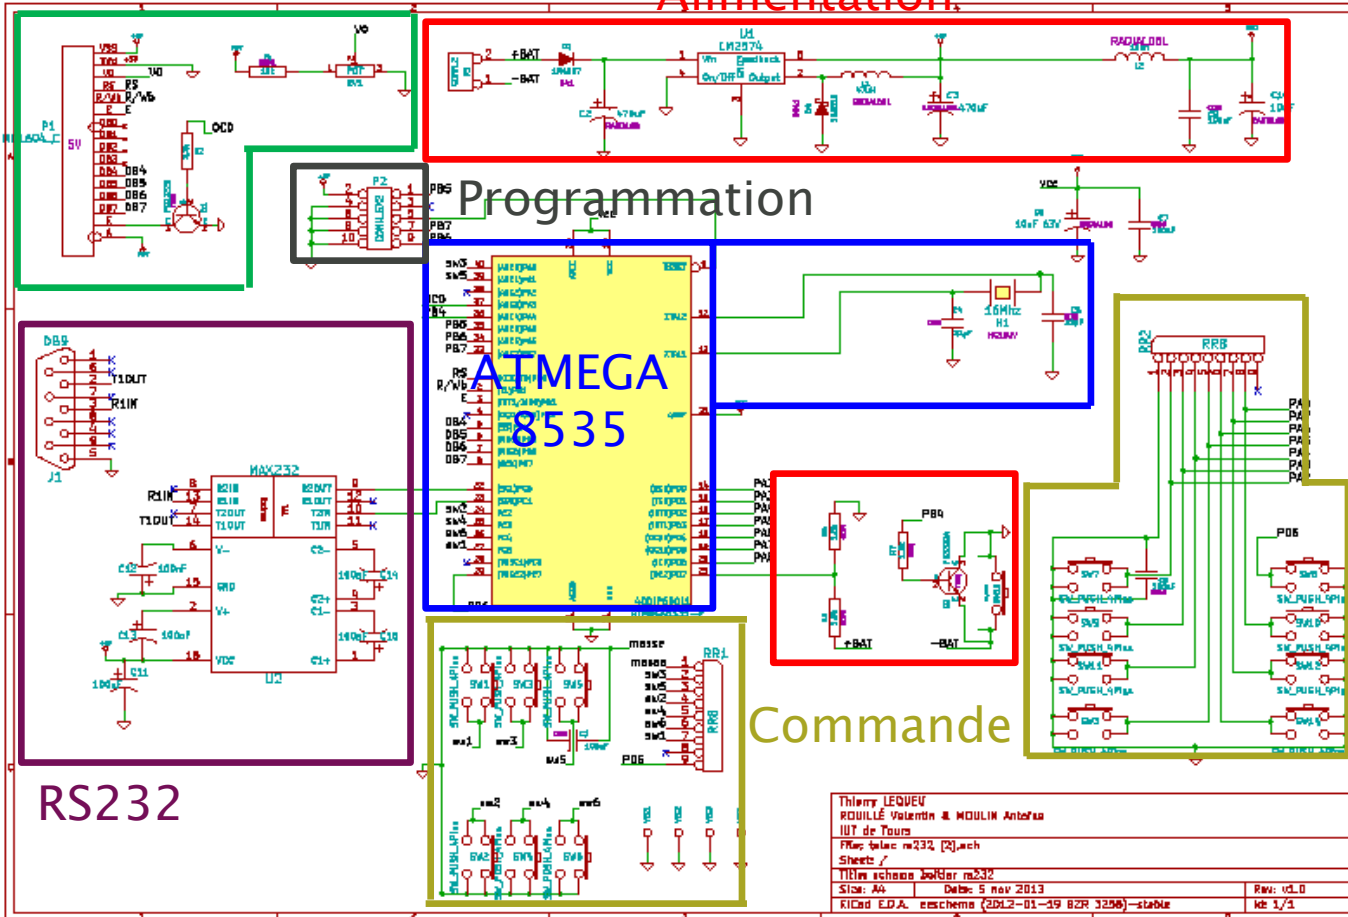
Alimentation

Programmation

ATMEGA 8535

RS232

Commande

P1
5V
VSS
VDD
VO
RS
R/W
E
DB0
DB1
DB2
DB3
DB4
DB5
DB6
DB7
VO
RS
R/WB
E
OCD
DB4
DB5
DB6
DB7
V0
POT
RV1
Q1

P2
PB5
PB7
PB6
CONN_5X2

+BAT
-BAT
D1
1N4007
U1
LM2574
Vin
Feedback
On/Off
Output
C2
470uF
C3
470uF
RADIAL06L
L2
C4
VDD
10uF 63V
16Mhz
X1

DB9
J1
T1OUT
R1IN
MAX232
R1IN
T1OUT
R2IN
R1IN
T2OUT
T1OUT
R2OUT
R1OUT
T2IN
T1IN
V-
GND
V+
VCC
C2-
C2+
C1-
C1+
C12
C13
C11
C14
C10
U2
100nF

PA0
PA1
PA2
PA3
PA4
PA5
PA6
PA7
PB4
PD6
SW3
SW5
SW4
SW2
SW1
SW6
masse
masse
RR1
RR8
RR2
SW_PUSH_4Pins
P06
+BAT
-BAT

Thierry LEQUEU
ROUILLE Valentin & MOULIN Antoine
IUT de Tours
File: telec rs232 (2).sch
Sheet: /
Title: schema boitier rs232
Size: A4
Date: 5 nov 2013
Rev: v1.0
KiCad E.D.A. eeschema (2012-01-19 BZR 3256)-stable
Id: 1/1